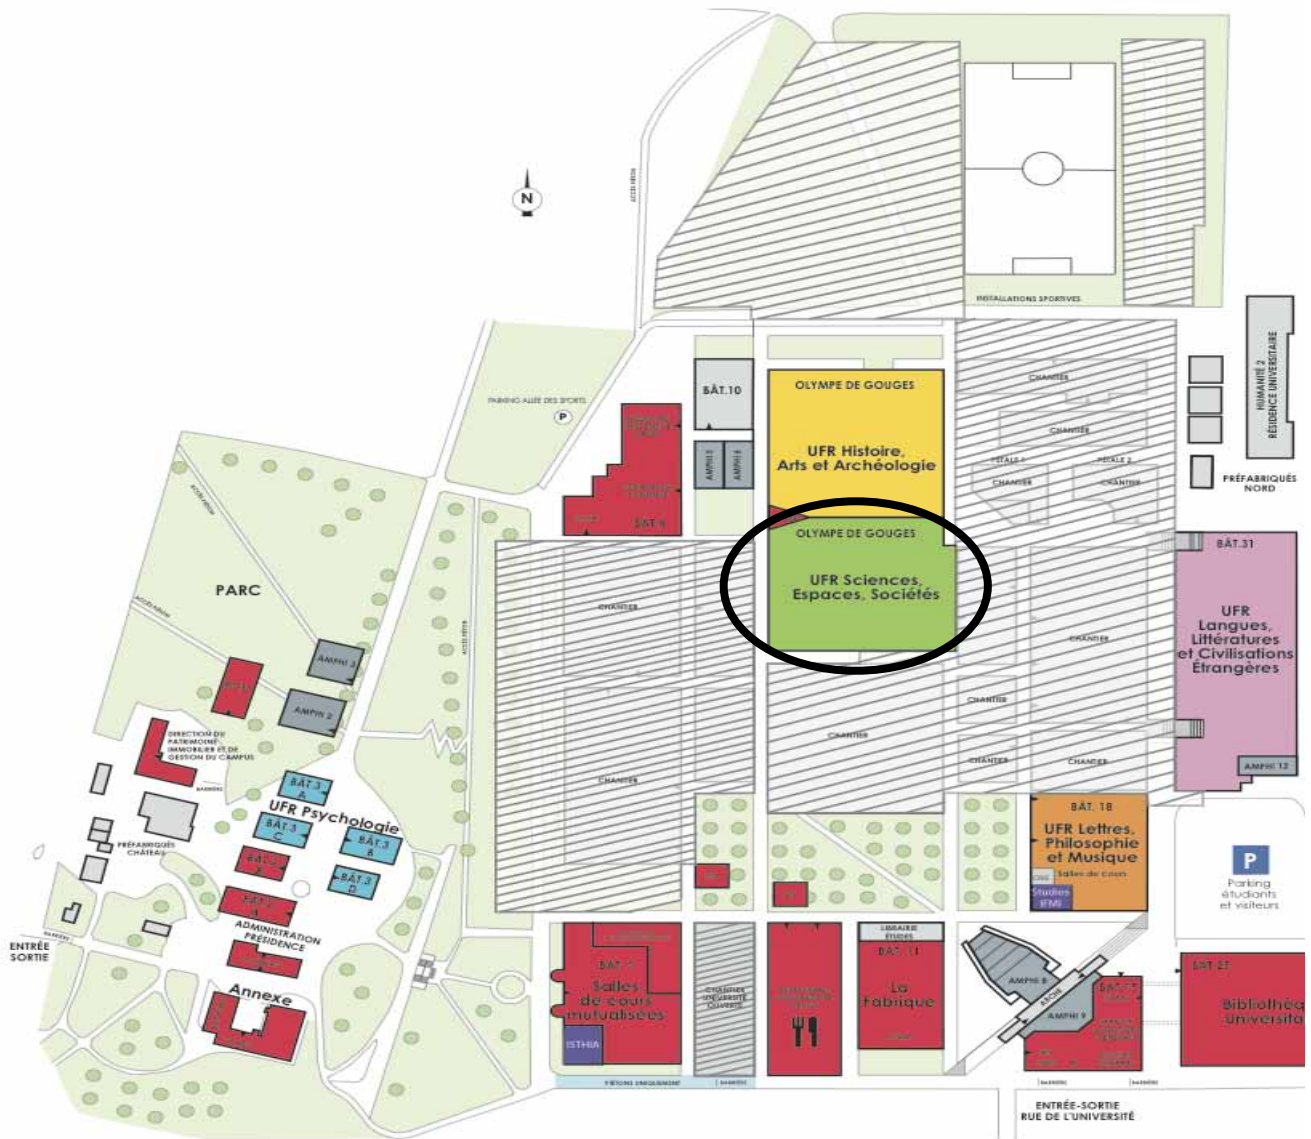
N

INSTALLATIONS SPORTIVES

HUMANITÉ 2
RÉSIDENCE UNIVERSITAIRE

PARKING ALLÉE DES SPORTS

P

BÂT.10

AMPHI 5

AMPHI 4

BÂT.6

OLYMPE DE GOUGES

UFR Histoire, Arts et Archéologie

CHANTIER

CHANTIER

PÉTALE 1

PÉTALE 2

CHANTIER

CHANTIER

PRÉFABRIQUÉS NORD

OLYMPE DE GOUGES

UFR Sciences, Espaces, Sociétés

BÂT.31

UFR Langues, Littératures et Civilisations Étrangères

PARC

CHANTIER

CHANTIER

AMPHI 3

AMPHI 2

CHANTIER

CHANTIER

CHANTIER

DIRECTION DU PATRIMOINE IMMOBILIER ET DE GESTION DU CAMPUS

CHANTIER

CHANTIER

CHANTIER

AMPHI 12

BÂT.3 A

UFR Psychologie

BÂT.3 C

BÂT.3 B

BÂT. 18

PRÉFABRIQUÉS CHÂTEAU

BÂT.3 D

UFR Lettres, Philosophie et Musique

Salles de cours

Studios IFMI

P

Parking étudiants et visiteurs

ADMINISTRATION PRÉSIDENCE

ENTRÉE SORTIE

LIBRAIRIE ÉTUDES

BÂT. 11

La fabrique

AMPHI 8

AMPHI 9

BÂT.1

Salles de cours mutualisées

ISTHIA

CHANTIER UNIVERSITÉ OUVERTE

Annexe

BÂT 27

Bibliothè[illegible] Universita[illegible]

PIÉTONS UNIQUEMENT

ENTRÉE-SORTIE
RUE DE L'UNIVERSITÉ